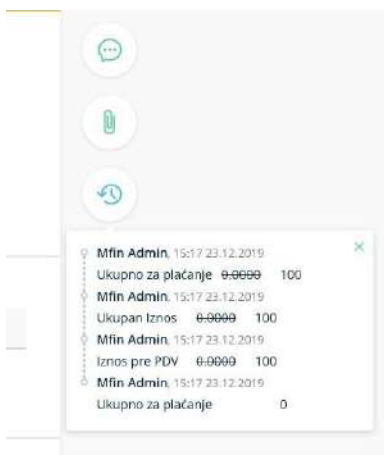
Mfin Admin, 15:17 23.12.2019
Ukupno za plaćanje ~~0.0000~~ 100
Mfin Admin, 15:17 23.12.2019
Ukupan Iznos ~~0.0000~~ 100
Mfin Admin, 15:17 23.12.2019
Iznos pre PDV ~~0.0000~~ 100
Mfin Admin, 15:17 23.12.2019
Ukupno za plaćanje 0